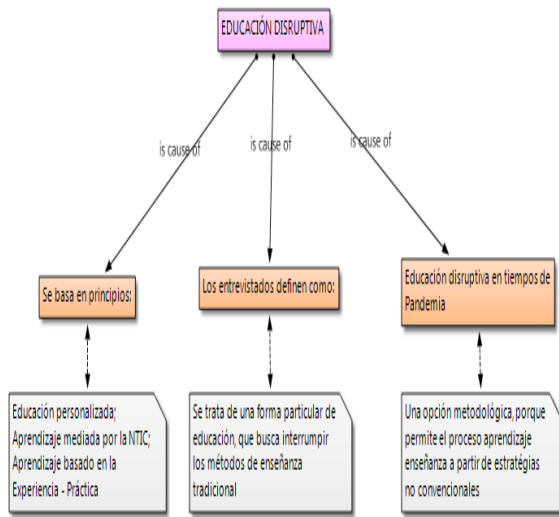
EDUCACIÓN DISRUPTIVA

is cause of

is cause of

is cause of

Se basa en principios:

Los entrevistados definen como:

Educación disruptiva en tiempos de Pandemia

Educación personalizada; Aprendizaje mediada por la NTIC; Aprendizaje basado en la Experiencia - Práctica

Se trata de una forma particular de educación, que busca interrumpir los métodos de enseñanza tradicional

Una opción metodológica, porque permite el proceso aprendizaje enseñanza a partir de estratégias no convencionales